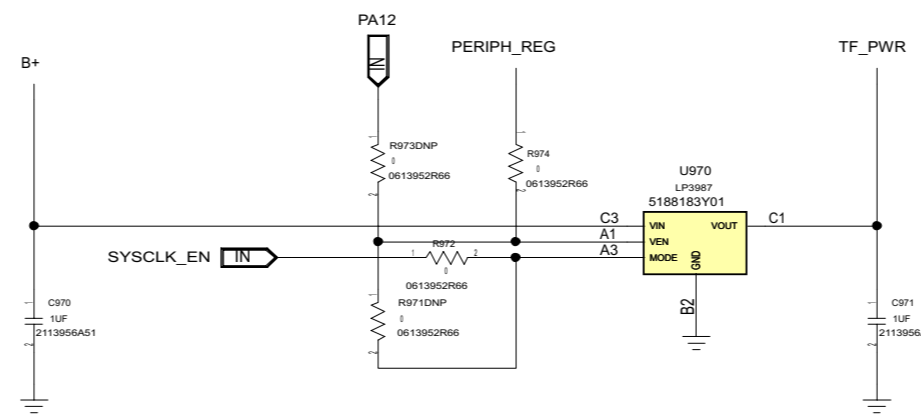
PA12

IN

PERIPH_REG

TF_PWR

B+

R973DNP
0
0613952R66

R974
0
0613952R66

U970
LP3987
5188183Y01

C3
A1
A3

VIN
VEN
MODE
VOUT
GND

C1

SYSCLK_EN
IN

R972
1
2
0
0613952R66

R971DNP
0
0613952R66

B2

C970
1UF
2113956A51

C971
1UF
2113956